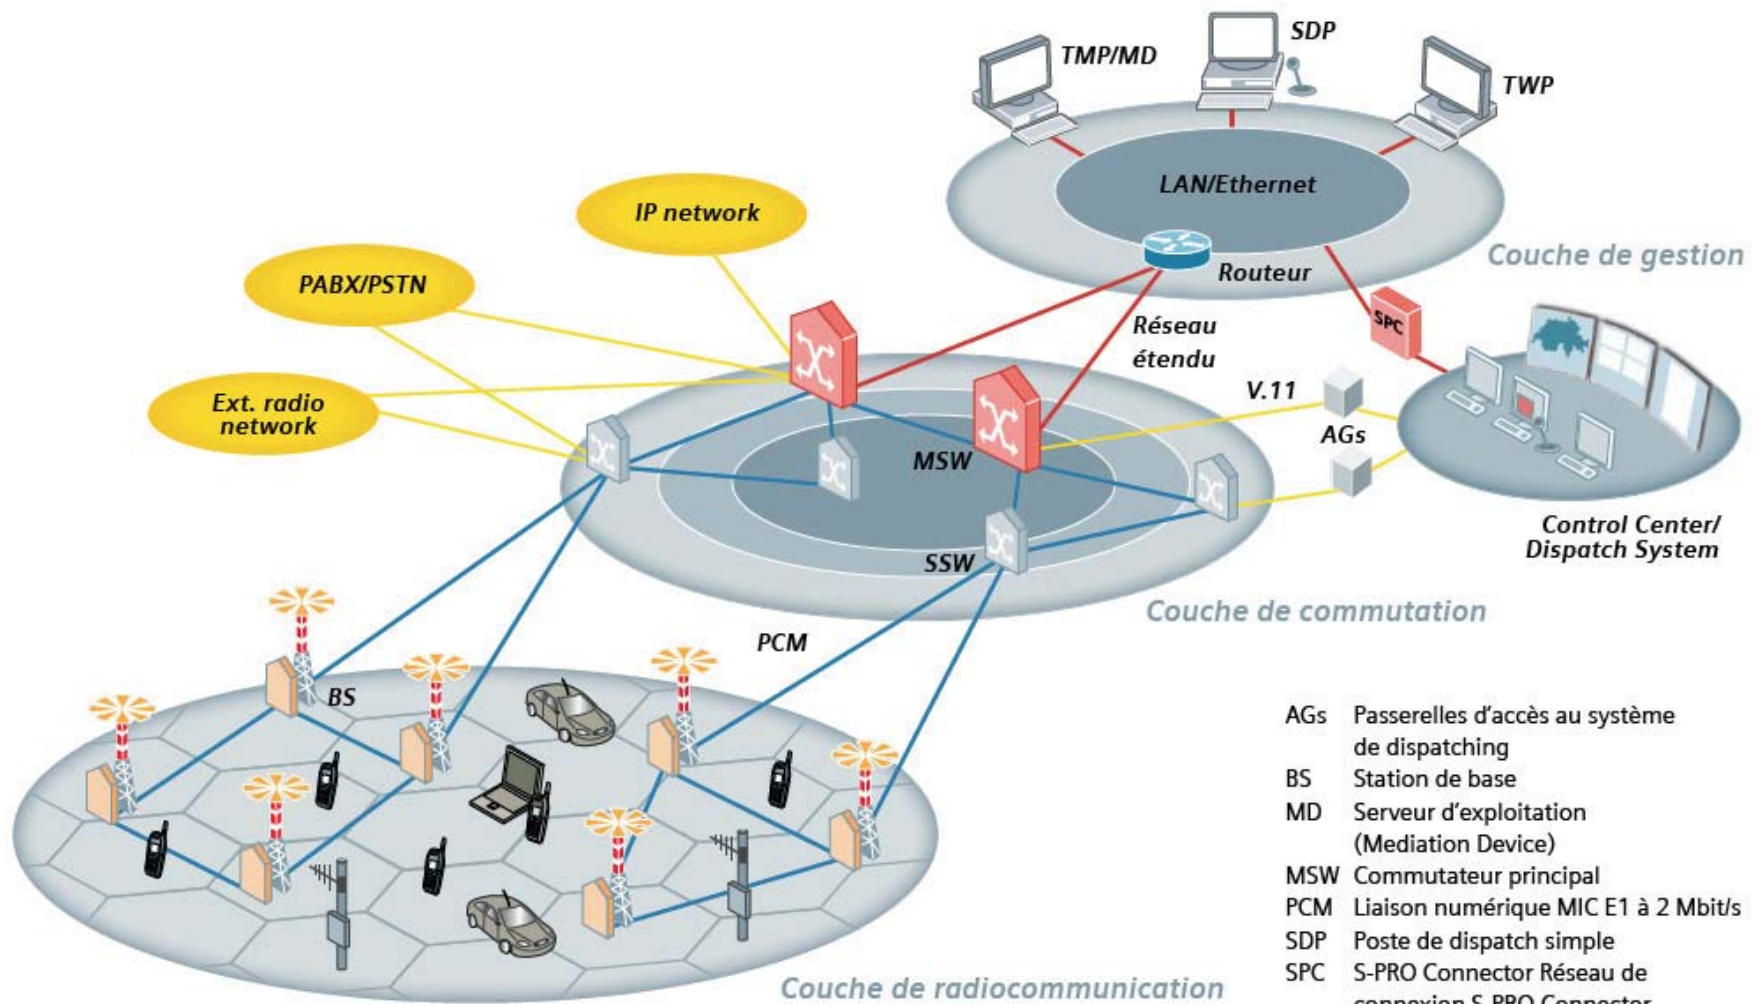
TMP/MD
SDP
TWP
LAN/Ethernet
Routeur
Couche de gestion
IP network
PABX/PSTN
Ext. radio network
Réseau étendu
SPC
V.11
AGs
MSW
SSW
Control Center/ Dispatch System
Couche de commutation
PCM
BS
Couche de radiocommunication

| | |
|---|---|
| AGs | Passerelles d'accès au système de dispatching |
| BS | Station de base |
| MD | Serveur d'exploitation (Mediation Device) |
| MSW | Commutateur principal |
| PCM | Liaison numérique MIC E1 à 2 Mbit/s |
| SDP | Poste de dispatch simple |
| SPC | S-PRO Connector Réseau de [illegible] |